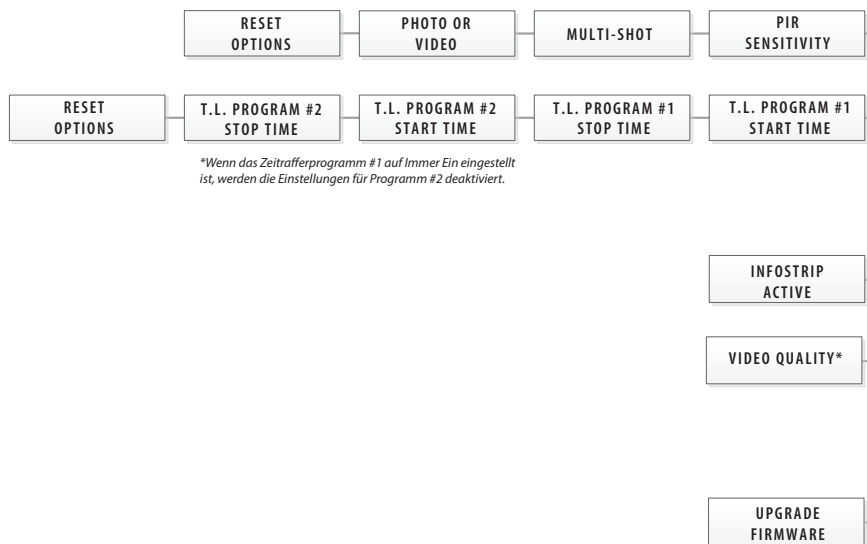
RESET OPTIONS

PHOTO OR VIDEO

MULTI-SHOT

PIR SENSITIVITY

RESET OPTIONS

T.L. PROGRAM #2 STOP TIME

T.L. PROGRAM #2 START TIME

T.L. PROGRAM #1 STOP TIME

T.L. PROGRAM #1 START TIME

*Wenn das Zeitrafferprogramm #1 auf Immer Ein eingestellt ist, werden die Einstellungen für Programm #2 deaktiviert.

INFOSTRIP ACTIVE

VIDEO QUALITY*

UPGRADE FIRMWARE